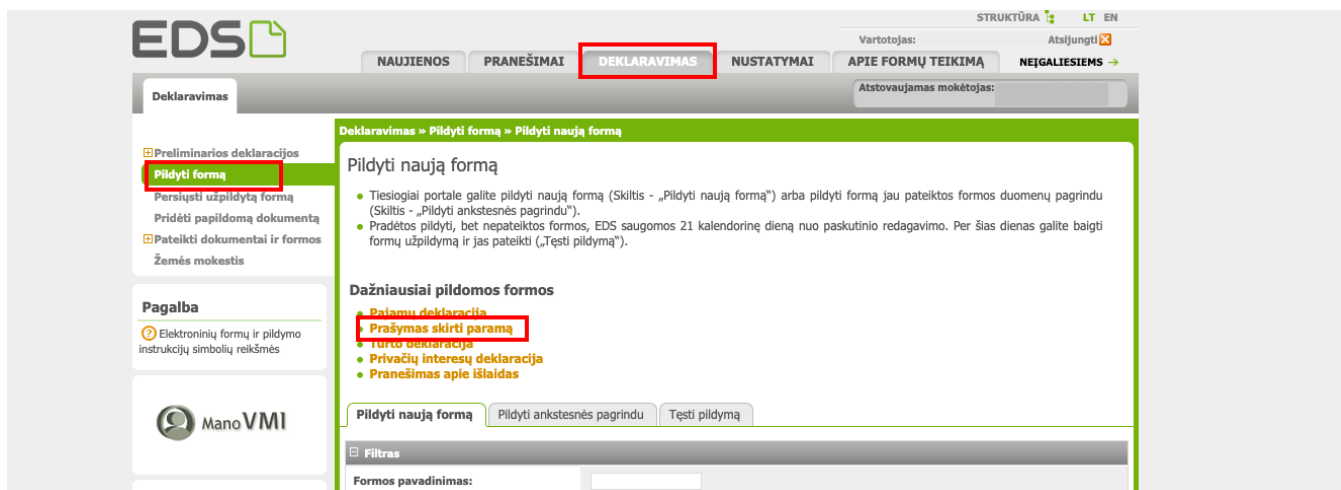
EDS

STRUKTŪRA LT EN

Vartotojas: Atsijungti

NAUJIENOS PRANEŠIMAI DEKLARAVIMAS NUSTATYMAI APIE FORMŲ TEIKIMĄ NEĮGALIESIEMS →

Deklaravimas

Atstovaujamas mokėtojas:

⊞Preliminarios deklaracijos
Pildyti formą
Persiųsti užpildytą formą
Pridėti papildomą dokumentą
⊞Pateikti dokumentai ir formos
Žemės mokestis

Pagalba

Elektroninių formų ir pildymo instrukcijų simbolių reikšmės

ManoVMI

Deklaravimas » Pildyti formą » Pildyti naują formą

Pildyti naują formą

• Tiesiogiai portale galite pildyti naują formą (Skiltis - „Pildyti naują formą") arba pildyti formą jau pateiktos formos duomenų pagrindu (Skiltis - „Pildyti ankstesnės pagrindu").
• Pradėtos pildyti, bet nepateiktos formos, EDS saugomos 21 kalendorinę dieną nuo paskutinio redagavimo. Per šias dienas galite baigti formų užpildymą ir jas pateikti („Tęsti pildymą").

Dažniausiai pildomos formos

• Pajamų deklaracija
• Prašymas skirti paramą
• Turto deklaracija
• Privačių interesų deklaracija
• Pranešimas apie išlaidas

Pildyti naują formą | Pildyti ankstesnės pagrindu | Tęsti pildymą

⊟ Filtras

Formos pavadinimas: